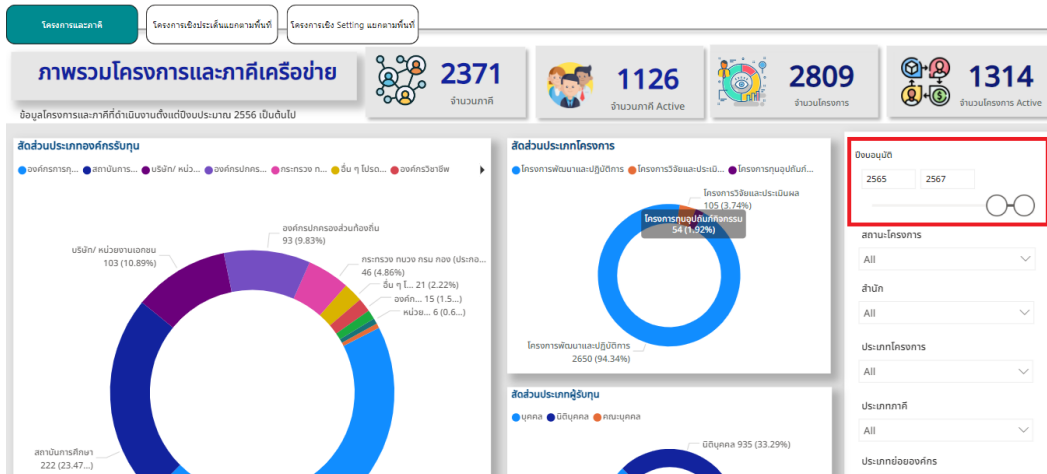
โครงการและภาคี
โครงการเชิงประเด็นแยกตามพื้นที่
โครงการเชิง Setting แยกตามพื้นที่

ภาพรวมโครงการและภาคีเครือข่าย
ข้อมูลโครงการและภาคีที่ดำเนินงานตั้งแต่ปีงบประมาณ 2556 เป็นต้นไป

2371
จำนวนภาคี

1126
จำนวนภาคี Active

2809
จำนวนโครงการ

1314
จำนวนโครงการ Active

สัดส่วนประเภทองค์กรรับทุน
องค์กรการกุ... สถาบันการ... บริษัท/ หน่ว... องค์กรปกครร... กระทรวง ท... อื่น ๆ โปรด... องค์กรวิชาชีพ

องค์กรปกครองส่วนท้องถิ่น
93 (9.83%)
บริษัท/ หน่วยงานเอกชน
103 (10.89%)
กระทรวง ทบวง กรม กอง (ประกอ...
46 (4.86%)
อื่น ๆ โ... 21 (2.22%)
องค์ก... 15 (1.5...)
หน่วย... 6 (0.6...)
สถาบันการศึกษา
222 (23.47...)

สัดส่วนประเภทโครงการ
โครงการพัฒนาและปฏิบัติการ โครงการวิจัยและประเมิ... โครงการทุนอุปถัมภ์...
โครงการวิจัยและประเมินผล
105 (3.74%)
โครงการทุนอุปถัมภ์กิจกรรม
54 (1.92%)
โครงการพัฒนาและปฏิบัติการ
2650 (94.34%)

สัดส่วนประเภทผู้รับทุน
บุคคล นิติบุคคล คณะบุคคล
นิติบุคคล 935 (33.29%)

ปีงบอนุมัติ
2565
2567
สถานะโครงการ
All
สำนัก
All
ประเภทโครงการ
All
ประเภทภาคี
All
ประเภทย่อยองค์กร